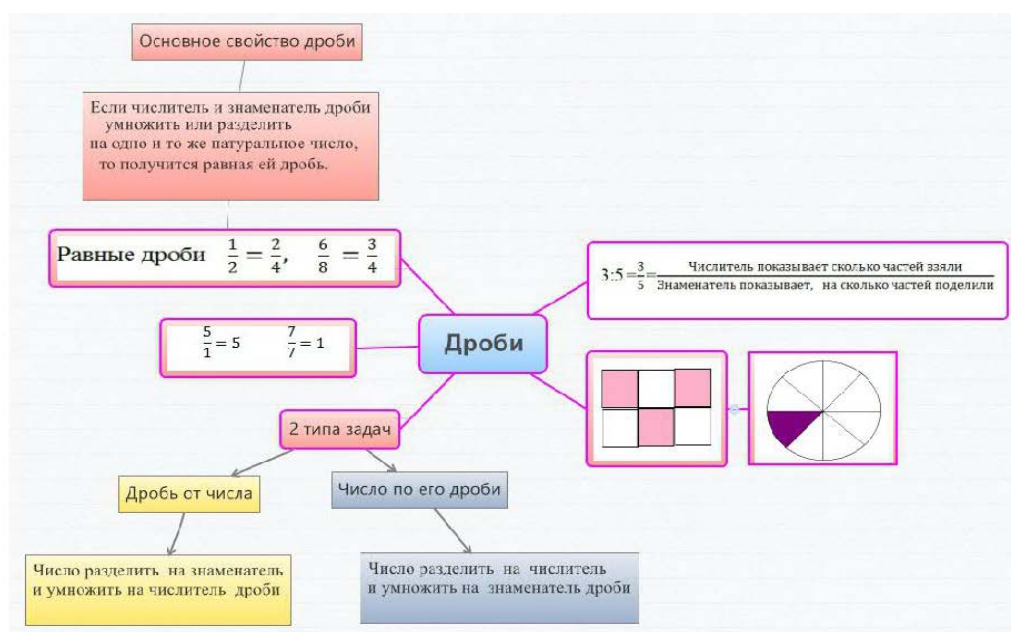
Основное свойство дроби

Если числитель и знаменатель дроби умножить или разделить на одно и то же натуральное число, то получится равная ей дробь.

Равные дроби $\frac{1}{2} = \frac{2}{4}$, $\frac{6}{8} = \frac{3}{4}$

$3:5 = \frac{3}{5} = \frac{\text{Числитель показывает сколько частей взяли}}{\text{Знаменатель показывает, на сколько частей поделили}}$

$\frac{5}{1} = 5$ $\frac{7}{7} = 1$

Дроби

2 типа задач

Дробь от числа

Число по его дроби

Число разделить на знаменатель и умножить на числитель дроби

Число разделить на числитель и умножить на знаменатель дроби